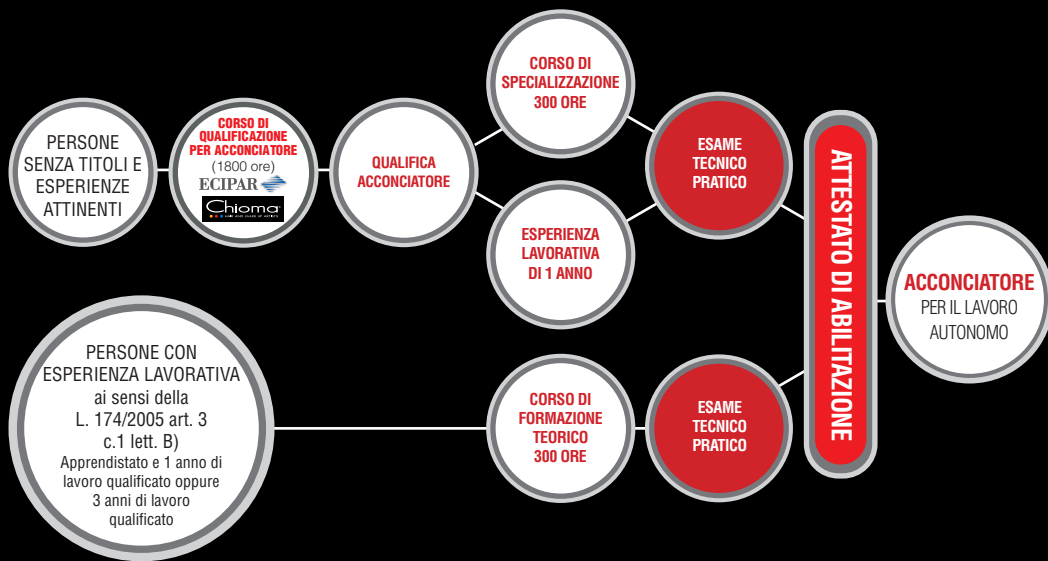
PERSONE SENZA TITOLI E ESPERIENZE ATTINENTI

CORSO DI QUALIFICAZIONE PER ACCONCIATORE (1800 ore)

ECIPAR

Chioma

QUALIFICA ACCONCIATORE

CORSO DI SPECIALIZZAZIONE 300 ORE

ESPERIENZA LAVORATIVA DI 1 ANNO

ESAME TECNICO PRATICO

ATTESTATO DI ABILITAZIONE

ACCONCIATORE PER IL LAVORO AUTONOMO

PERSONE CON ESPERIENZA LAVORATIVA ai sensi della L. 174/2005 art. 3 c.1 lett. B)
Apprendistato e 1 anno di lavoro qualificato oppure 3 anni di lavoro qualificato

CORSO DI FORMAZIONE TEORICO 300 ORE

ESAME TECNICO PRATICO